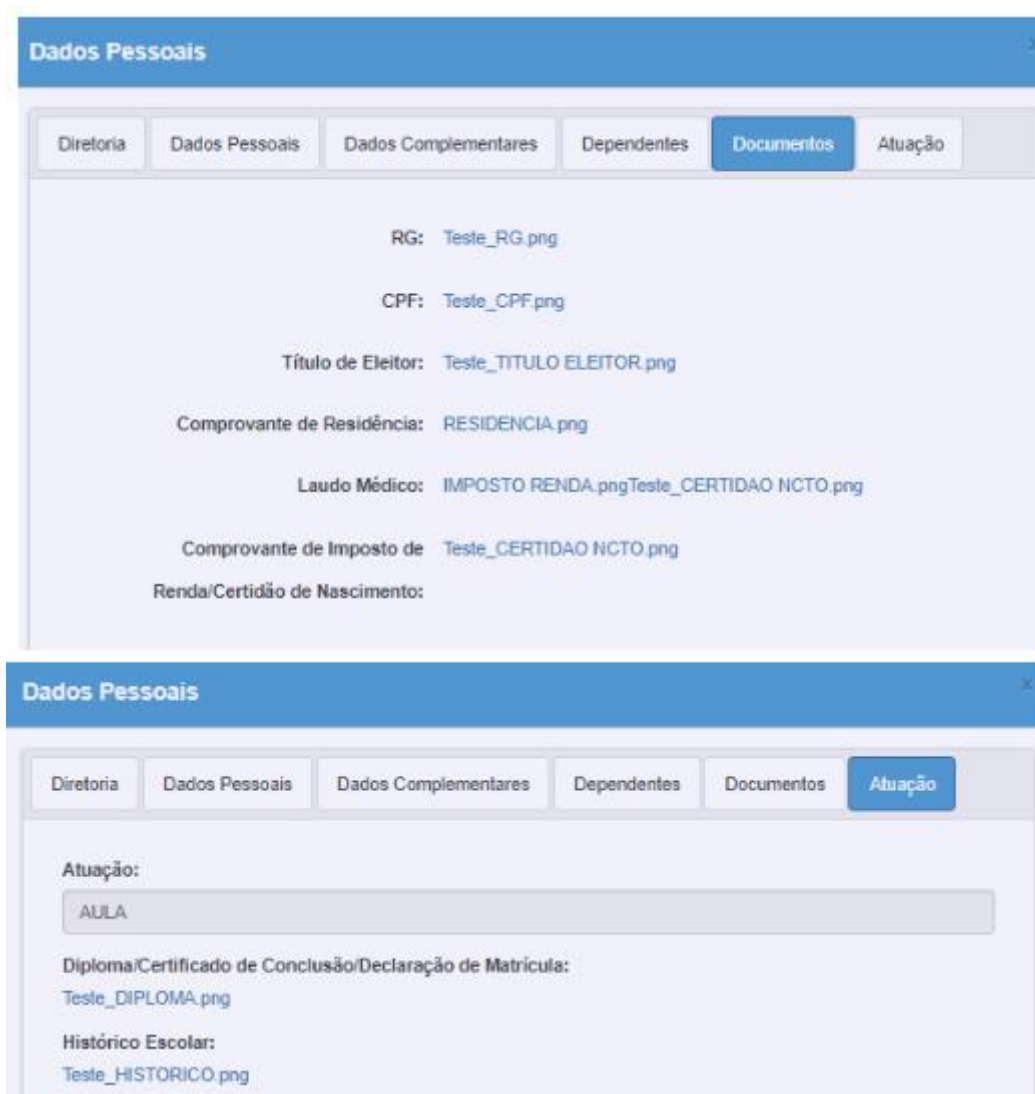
Dados Pessoais

Diretoria | Dados Pessoais | Dados Complementares | Dependentes | Documentos | Atuação

RG: Teste_RG.png

CPF: Teste_CPF.png

Título de Eleitor: Teste_TITULO ELEITOR.png

Comprovante de Residência: RESIDENCIA.png

Laudo Médico: IMPOSTO RENDA.pngTeste_CERTIDAO NCTO.png

Comprovante de Imposto de Renda/Certidão de Nascimento: Teste_CERTIDAO NCTO.png

Dados Pessoais

Diretoria | Dados Pessoais | Dados Complementares | Dependentes | Documentos | Atuação

Atuação:

AULA

Diploma/Certificado de Conclusão/Declaração de Matrícula:

Teste_DIPLOMA.png

Histórico Escolar:

Teste_HISTORICO.png